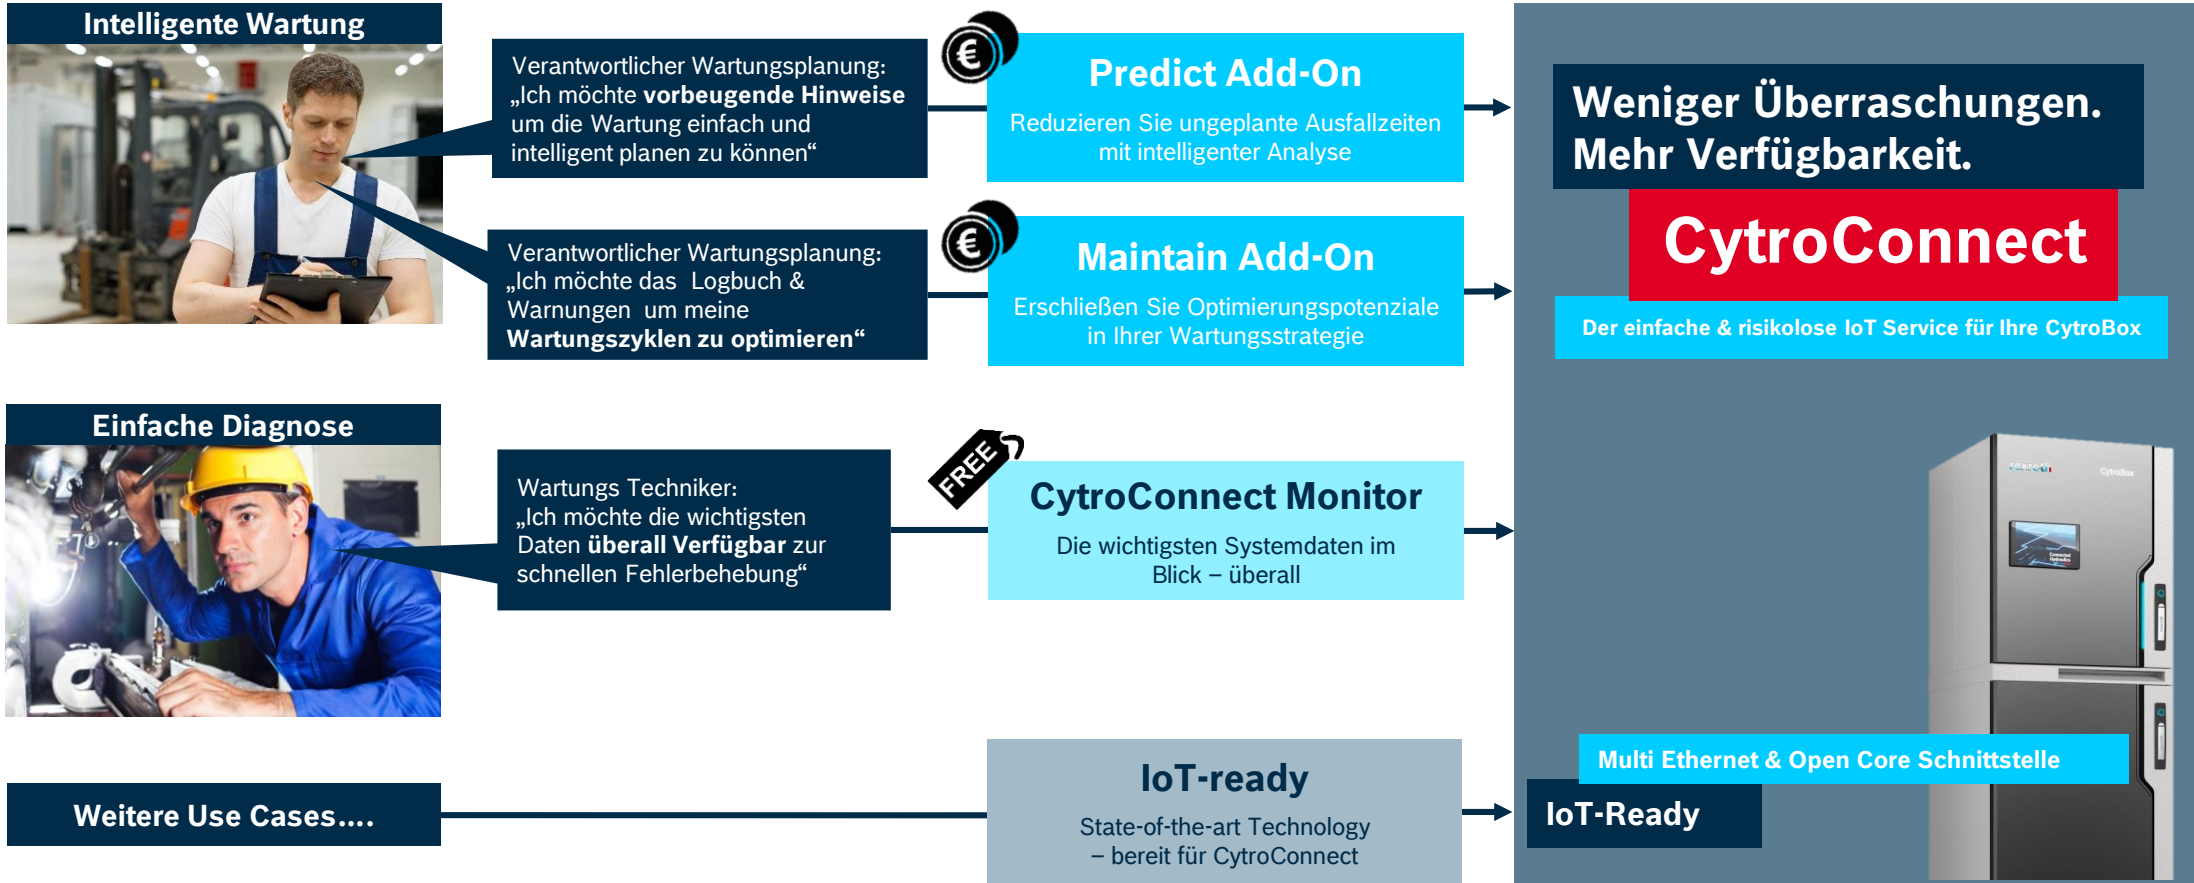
Intelligente Wartung

Verantwortlicher Wartungsplanung: „Ich möchte **vorbeugende Hinweise** um die Wartung einfach und intelligent planen zu können“

€

Predict Add-On

Reduzieren Sie ungeplante Ausfallzeiten mit intelligenter Analyse

Verantwortlicher Wartungsplanung: „Ich möchte das Logbuch & Warnungen um meine **Wartungszyklen zu optimieren**“

€

Maintain Add-On

Erschließen Sie Optimierungspotenziale in Ihrer Wartungsstrategie

Einfache Diagnose

Wartungs Techniker: „Ich möchte die wichtigsten Daten **überall Verfügbar** zur schnellen Fehlerbehebung“

FREE

CytroConnect Monitor

Die wichtigsten Systemdaten im Blick – überall

Weitere Use Cases....

IoT-ready

State-of-the-art Technology – bereit für CytroConnect

Weniger Überraschungen. Mehr Verfügbarkeit.

CytroConnect

Der einfache & risikolose IoT Service für Ihre CytroBox

CytroBox

Multi Ethernet & Open Core Schnittstelle

IoT-Ready